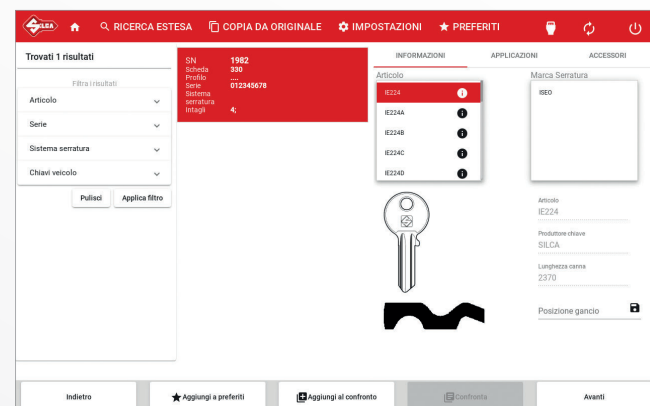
SILCA RICERCA ESTESA COPIA DA ORIGINALE IMPOSTAZIONI PREFERITI

Trovati 1 risultati

Filtra i risultati

Articolo

Serie

Sistema serratura

Chiavi veicolo

Pulisci Applica filtro

SN 1982
Scheda 330
Profilo ....
Serie 012345678
Sistema serratura
Intagli 4;

INFORMAZIONI APPLICAZIONI ACCESSORI

Articolo

IE224
IE224A
IE224B
IE224C
IE224D

Marca Serratura

ISEO

Articolo
IE224

Produttore chiave
SILCA

Lunghezza canna
2370

Posizione gancio

Indietro Aggiungi a preferiti Aggiungi al confronto Confronta Avanti